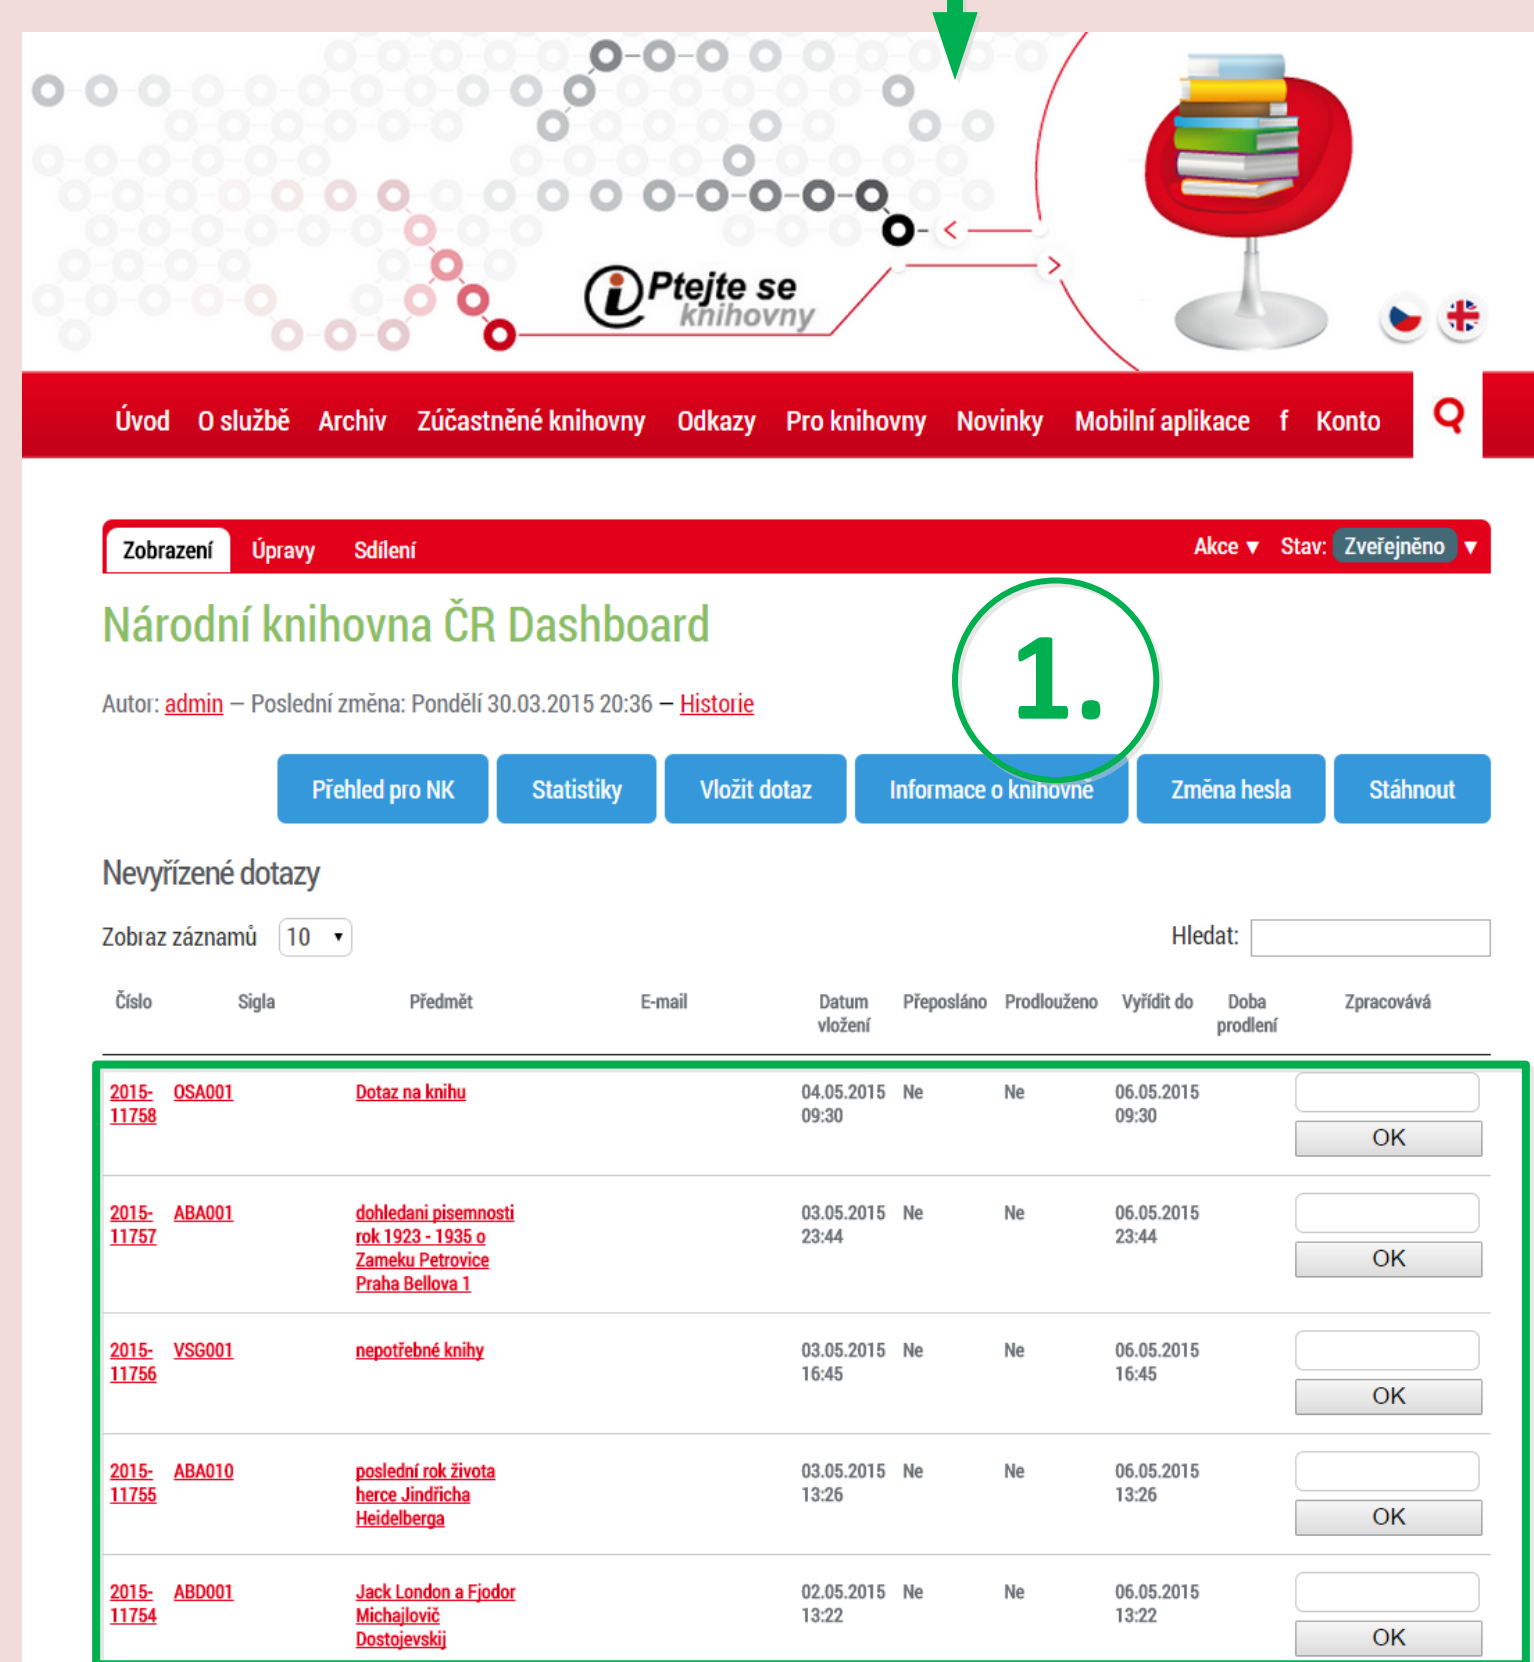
Ptejte se knihovny

Úvod O službě Archiv Zúčastněné knihovny Odkazy Pro knihovny Novinky Mobilní aplikace f Konto

Zobrazení Úpravy Sdílení Akce ▼ Stav: Zveřejněno ▼

Národní knihovna ČR Dashboard

1.

Autor: admin – Poslední změna: Pondělí 30.03.2015 20:36 – Historie

Přehled pro NK Statistiky Vložit dotaz Informace o knihovně Změna hesla Stáhnout

Nevyřízené dotazy

Zobraz záznamů 10

Hledat:

| Číslo | Sigla | Předmět | E-mail | Datum vložení | Přeposláno | Prodlouženo | Vyřídit do | Doba prodlení | Zpracovává |
|---|---|---|---|---|---|---|---|---|---|
| 2015-11758 | OSA001 | Dotaz na knihu | | 04.05.2015 09:30 | Ne | Ne | 06.05.2015 09:30 | | OK |
| 2015-11757 | ABA001 | dohledani pisemnosti rok 1923 - 1935 o Zameku Petrovice Praha Bellova 1 | | 03.05.2015 23:44 | Ne | Ne | 06.05.2015 23:44 | | OK |
| 2015-11756 | VSG001 | nepotřebné knihy | | 03.05.2015 16:45 | Ne | Ne | 06.05.2015 16:45 | | OK |
| 2015-11755 | ABA010 | poslední rok života herce Jindřicha Heidelberga | | 03.05.2015 13:26 | Ne | Ne | 06.05.2015 13:26 | | OK |
| 2015-11754 | ABD001 | Jack London a Fjodor Michajlovič Dostojevskij | | 02.05.2015 13:22 | Ne | Ne | 06.05.2015 13:22 | | OK |